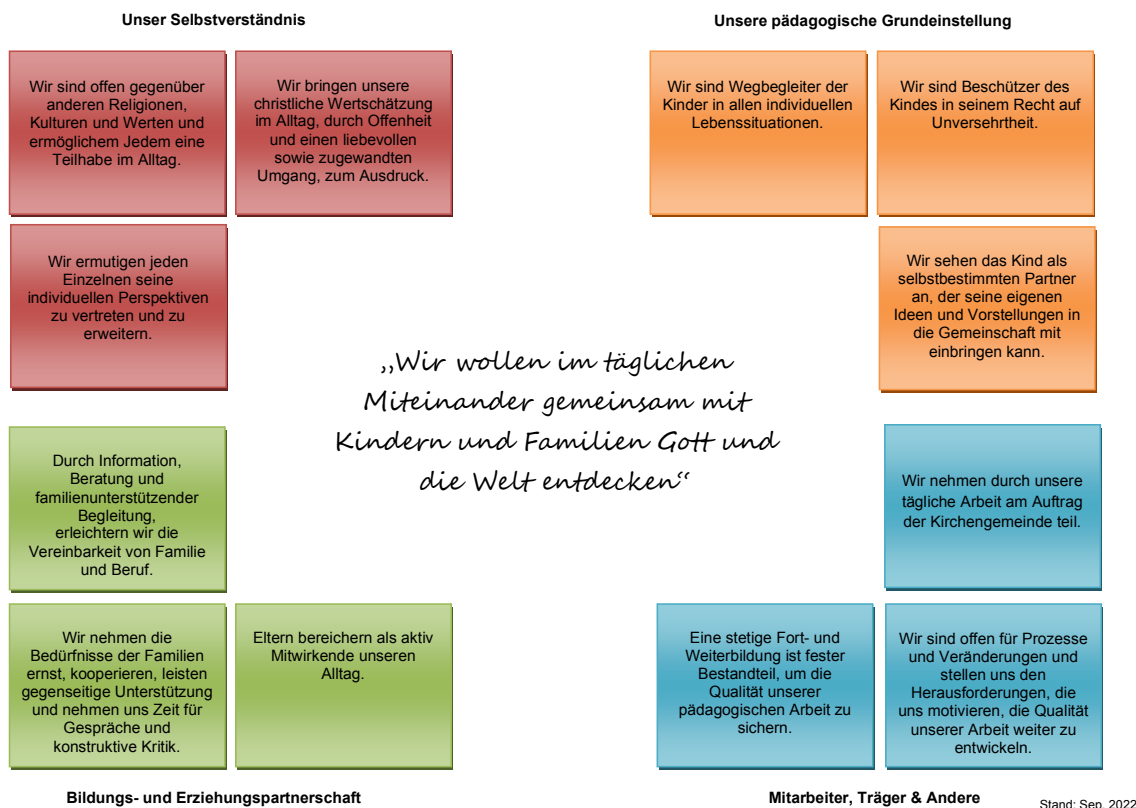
Unser Selbstverständnis

Wir sind offen gegenüber anderen Religionen, Kulturen und Werten und ermöglichem Jedem eine Teilhabe im Alltag.

Wir bringen unsere christliche Wertschätzung im Alltag, durch Offenheit und einen liebevollen sowie zugewandten Umgang, zum Ausdruck.

Wir ermutigen jeden Einzelnen seine individuellen Perspektiven zu vertreten und zu erweitern.

Unsere pädagogische Grundeinstellung

Wir sind Wegbegleiter der Kinder in allen individuellen Lebenssituationen.

Wir sind Beschützer des Kindes in seinem Recht auf Unversehrtheit.

Wir sehen das Kind als selbstbestimmten Partner an, der seine eigenen Ideen und Vorstellungen in die Gemeinschaft mit einbringen kann.

„Wir wollen im täglichen Miteinander gemeinsam mit Kindern und Familien Gott und die Welt entdecken"

Durch Information, Beratung und familienunterstützender Begleitung, erleichtern wir die Vereinbarkeit von Familie und Beruf.

Wir nehmen die Bedürfnisse der Familien ernst, kooperieren, leisten gegenseitige Unterstützung und nehmen uns Zeit für Gespräche und konstruktive Kritik.

Eltern bereichern als aktiv Mitwirkende unseren Alltag.

Bildungs- und Erziehungspartnerschaft

Wir nehmen durch unsere tägliche Arbeit am Auftrag der Kirchengemeinde teil.

Eine stetige Fort- und Weiterbildung ist fester Bestandteil, um die Qualität unserer pädagogischen Arbeit zu sichern.

Wir sind offen für Prozesse und Veränderungen und stellen uns den Herausforderungen, die uns motivieren, die Qualität unserer Arbeit weiter zu entwickeln.

Mitarbeiter, Träger & Andere

Stand: Sep. 2022